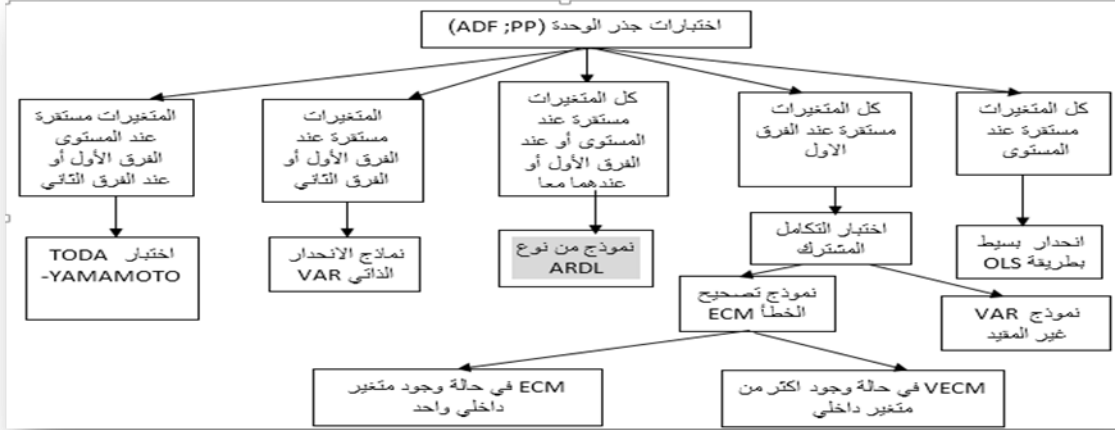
اختبارات جذر الوحدة (ADF ;PP)

كل المتغيرات مستقرة عند المستوى

كل المتغيرات مستقرة عند الفرق الأول

كل المتغيرات مستقرة عند المستوى أو عند الفرق الأول أو عندهما معا

المتغيرات مستقرة عند الفرق الأول أو الفرق الثاني

المتغيرات مستقرة عند المستوى الفرق الأول أو عند الفرق الثاني

انحدار بسيط بطريقة OLS

اختبار التكامل المشترك

نموذج من نوع ARDL

نماذج الانحدار الذاتي VAR

اختبار TODA -YAMAMOTO

نموذج VAR غير المقيد

نموذج تصحيح الخطأ ECM

VECM في حالة وجود اكثر من متغير داخلي

ECM في حالة وجود متغير داخلي واحد